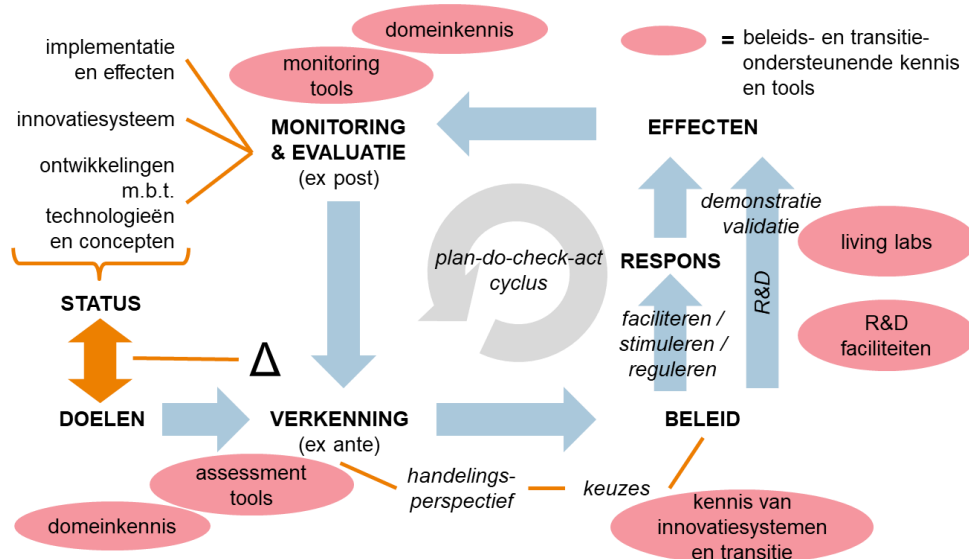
domeinkennis

= beleids- en transitie-ondersteunende kennis en tools

implementatie en effecten

innovatiesysteem

ontwikkelingen m.b.t. technologieën en concepten

monitoring tools

MONITORING & EVALUATIE (ex post)

EFFECTEN

demonstratie validatie

living labs

plan-do-check-act cyclus

RESPONS

R&D

STATUS

faciliteren / stimuleren / reguleren

R&D faciliteiten

Δ

DOELEN

VERKENNING (ex ante)

BELEID

assessment tools

handelings-perspectief

keuzes

domeinkennis

kennis van innovatiesystemen en transitie